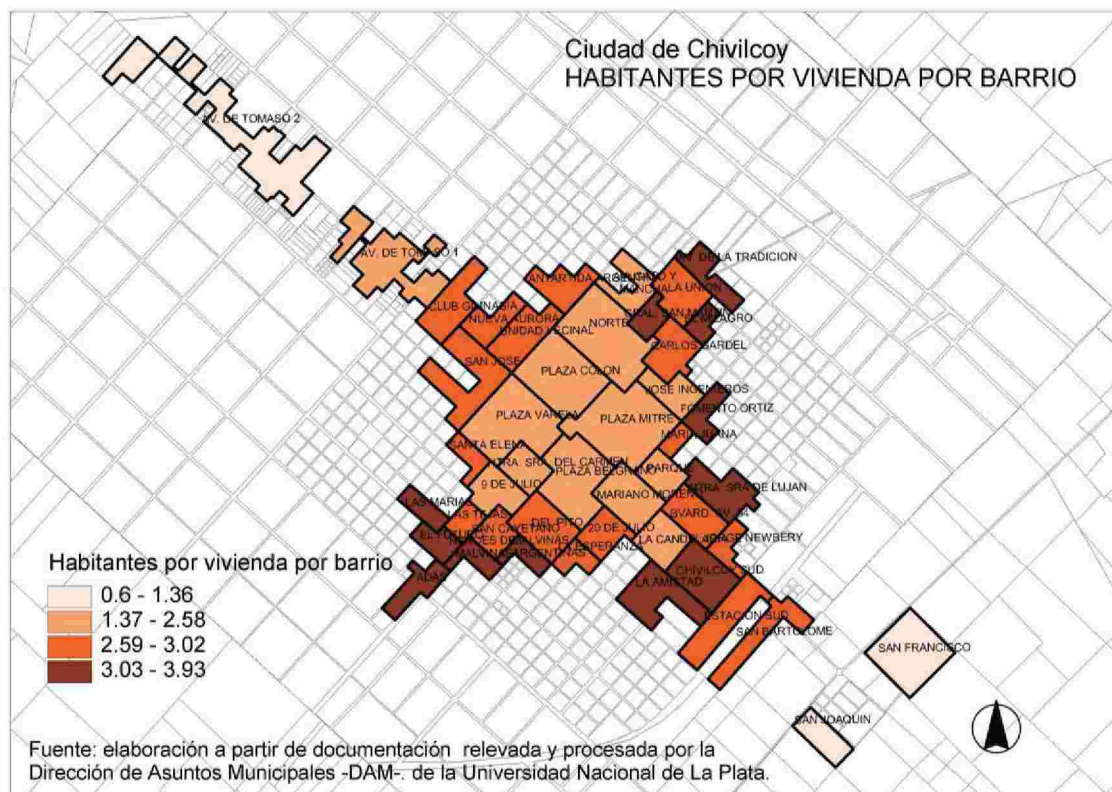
Ciudad de Chivilcoy
HABITANTES POR VIVIENDA POR BARRIO

AV. DE TOMASO 2
AV. DE TOMASO 1
ANTARTIDA ARG.
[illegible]
DE LA TRADICION
LA UNION
CLUB GIMNASIA
NUEVA AURORA
UNIDAD VECINAL
NORTE
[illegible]
AGRO
CARLOS GARDEL
SAN JOSE
PLAZA COLON
JOSE INGENIEROS
FOMENTO ORTIZ
PLAZA VARELA
PLAZA MITRE
MARIA JUANA
SANTA ELENA
NTRA. SRA. DEL CARMEN
PLAZA BELGRANO
PARQUE
9 DE JULIO
MARIANO MORENO
NTRA. SRA. DE LUJAN
LAS MARIAS
LAS TRIAS
SAN CAYETANO
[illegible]
29 DE JULIO
BVARD. AV. 14
EL TRIUNFO
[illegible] VIÑAS
ESPERANZA
LA CANDELARIA
NEWBERY
MALVINAS ARGENTINAS
CHIVILCOY SUD
LA AMISTAD
ESTACION SUD
SAN BARTOLOME
SAN FRANCISCO
SAN JOAQUIN

Habitantes por vivienda por barrio
0.6 - 1.36
1.37 - 2.58
2.59 - 3.02
3.03 - 3.93

Fuente: elaboración a partir de documentación relevada y procesada por la Dirección de Asuntos Municipales -DAM-. de la Universidad Nacional de La Plata.